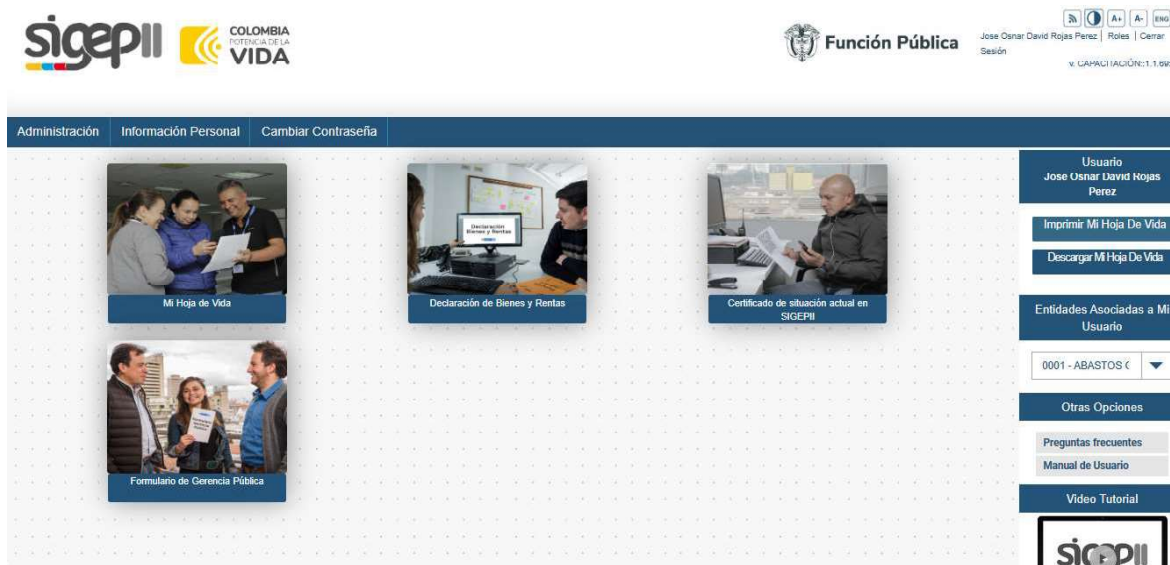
sigepII COLOMBIA POTENCIA DE LA VIDA

Función Pública

A+ A- ENG

Jose Osnar David Rojas Perez | Roles | Cerrar Sesión

v. CAPACITACIÓN:1.1.69

Administración Información Personal Cambiar Contraseña

Mi Hoja de Vida

Declaración Bienes y Rentas

Declaración de Bienes y Rentas

Certificado de situación actual en SIGEPII

Formulario de Gerencia Pública

Usuario
Jose Osnar David Rojas Perez

Imprimir Mi Hoja De Vida

Descargar Mi Hoja De Vida

Entidades Asociadas a Mi Usuario

0001 - ABASTOS (

Otras Opciones

Preguntas frecuentes

Manual de Usuario

Video Tutorial

sigepII